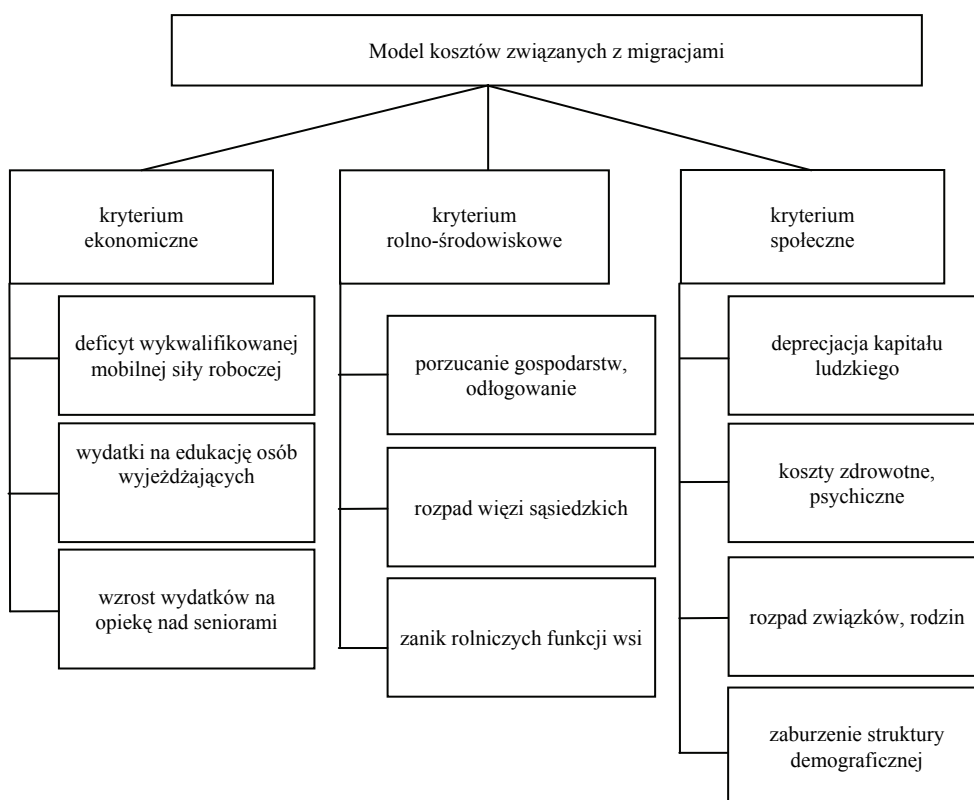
Model kosztów związanych z migracjami

kryterium ekonomiczne

deficyt wykwalifikowanej mobilnej siły roboczej

wydatki na edukację osób wyjeżdżających

wzrost wydatków na opiekę nad seniorami

kryterium rolno-środowiskowe

porzucanie gospodarstw, odłogowanie

rozpad więzi sąsiedzkich

zanik rolniczych funkcji wsi

kryterium społeczne

deprecjacja kapitału ludzkiego

koszty zdrowotne, psychiczne

rozpad związków, rodzin

zaburzenie struktury demograficznej